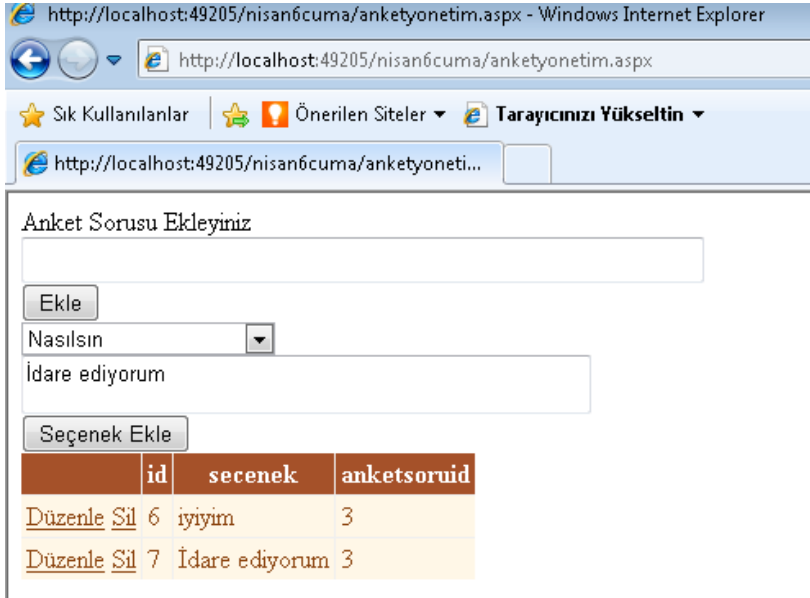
http://localhost:49205/nisan6cuma/anketyonetim.aspx - Windows Internet Explorer

http://localhost:49205/nisan6cuma/anketyonetim.aspx

Sık Kullanılanlar | Önerilen Siteler ▾ Tarayıcınızı Yükseltin ▾

http://localhost:49205/nisan6cuma/anketyoneti...

Anket Sorusu Ekleyiniz

Ekle

Nasılsın

İdare ediyorum

Seçenek Ekle

| | id | secenek | anketsoruid |
|---|---|---|---|
| Düzenle Sil | 6 | iyiyim | 3 |
| Düzenle Sil | 7 | İdare ediyorum | 3 |